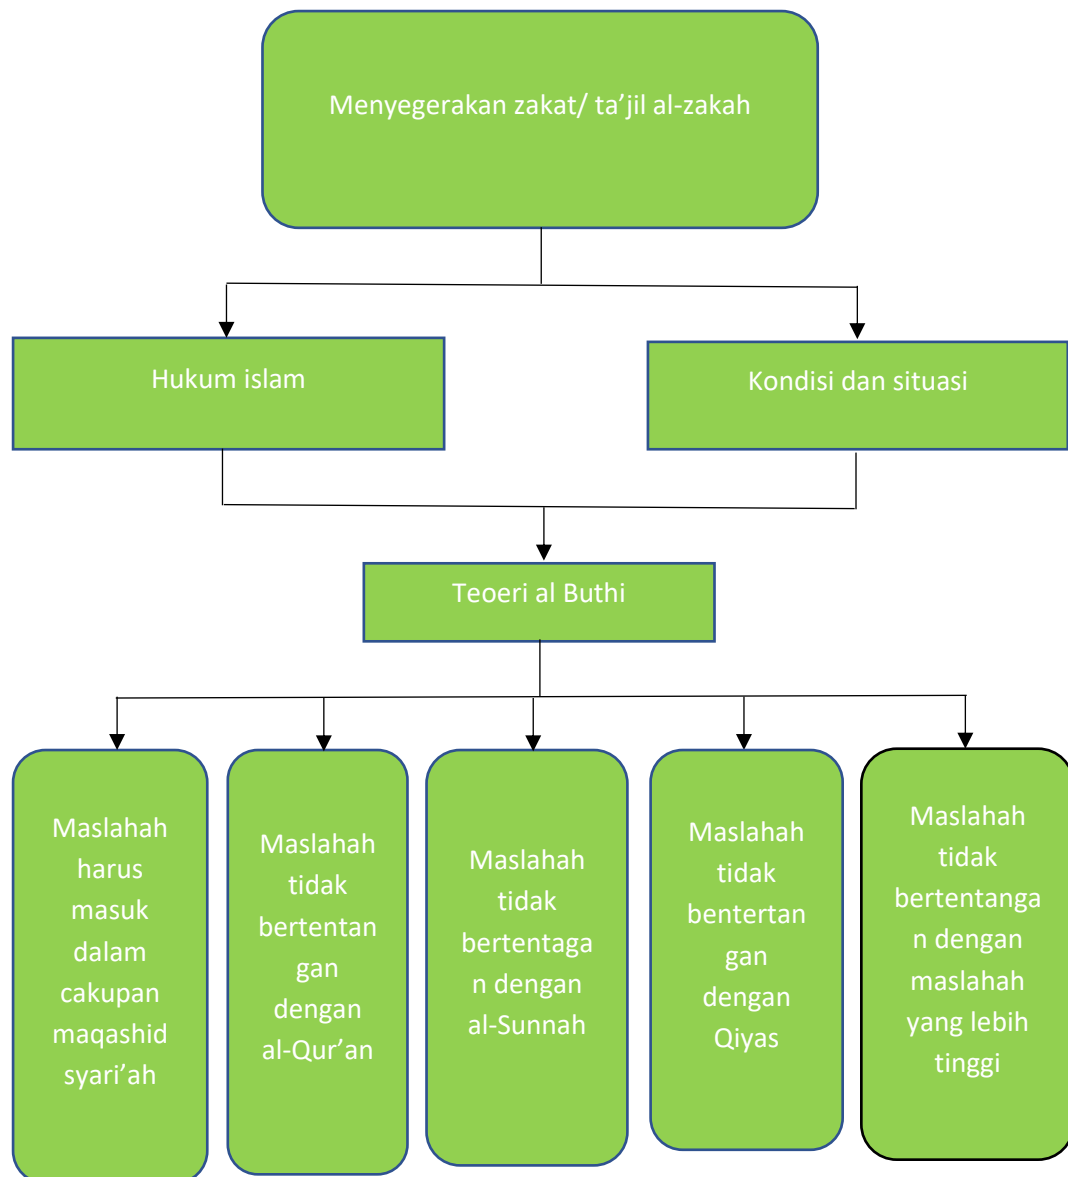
Menyegerakan zakat/ ta’jil al-zakah

Hukum islam

Kondisi dan situasi

Teoeri al Buthi

Maslahah harus masuk dalam cakupan maqashid syari’ah

Maslahah tidak bertentangan dengan al-Qur’an

Maslahah tidak bertentagan dengan al-Sunnah

Maslahah tidak bentertangan dengan Qiyas

Maslahah tidak bertentangan dengan maslahah yang lebih tinggi